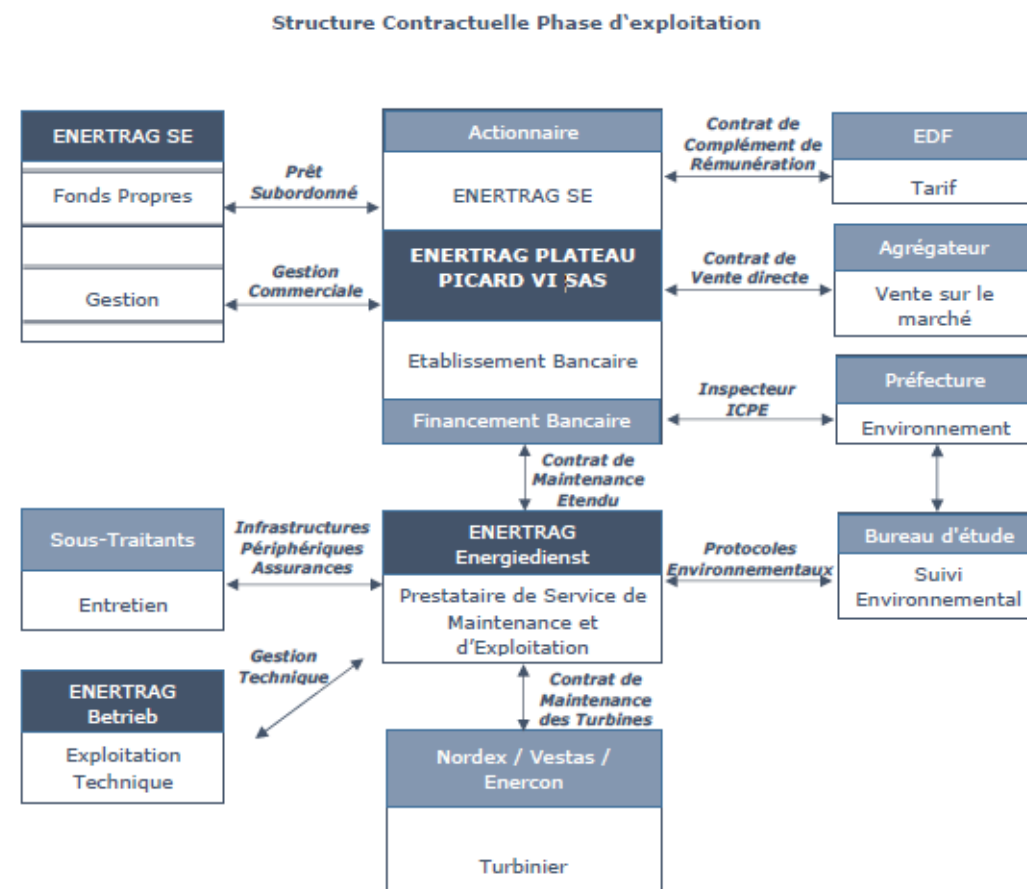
Structure Contractuelle Phase d'exploitation

ENERTRAG SE

Fonds Propres

Gestion

Prêt Subordonné

Gestion Commerciale

Actionnaire

ENERTRAG SE

ENERTRAG PLATEAU PICARD VI SAS

Etablissement Bancaire

Financement Bancaire

Contrat de Complément de Rémunération

EDF

Tarif

Contrat de Vente directe

Agrégateur

Vente sur le marché

Inspecteur ICPE

Préfecture

Environnement

Contrat de Maintenance Etendu

Sous-Traitants

Entretien

Infrastructures Périphériques Assurances

ENERTRAG Energiedienst

Prestataire de Service de Maintenance et d'Exploitation

Protocoles Environnementaux

Bureau d'étude

Suivi Environnemental

Gestion Technique

ENERTRAG Betrieb

Exploitation Technique

Contrat de Maintenance des Turbines

Nordex / Vestas / Enercon

Turbinier